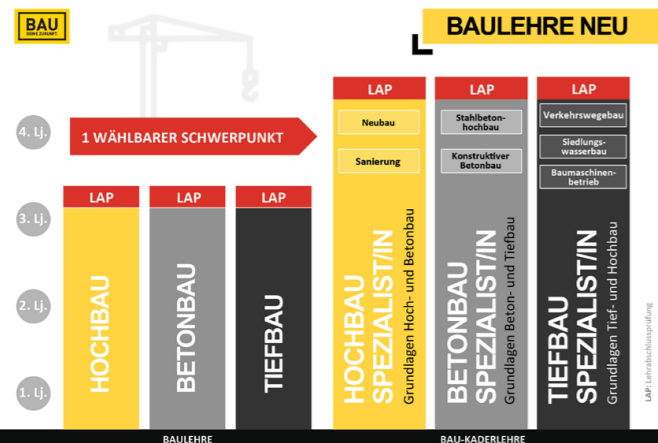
BAU DEINE ZUKUNFT

BAULEHRE NEU

4. Lj.

3. Lj.

2. Lj.

1. Lj.

1 WÄHLBARER SCHWERPUNKT

LAP
HOCHBAU

LAP
BETONBAU

LAP
TIEFBAU

LAP
Neubau
Sanierung
HOCHBAU SPEZIALIST/IN
Grundlagen Hoch- und Betonbau

LAP
Stahlbetonhochbau
Konstruktiver Betonbau
BETONBAU SPEZIALIST/IN
Grundlagen Beton- und Tiefbau

LAP
Verkehrswegebau
Siedlungswasserbau
Baumaschinenbetrieb
TIEFBAU SPEZIALIST/IN
Grundlagen Tief- und Hochbau

LAP: Lehrabschlussprüfung

BAULEHRE

BAU-KADERLEHRE